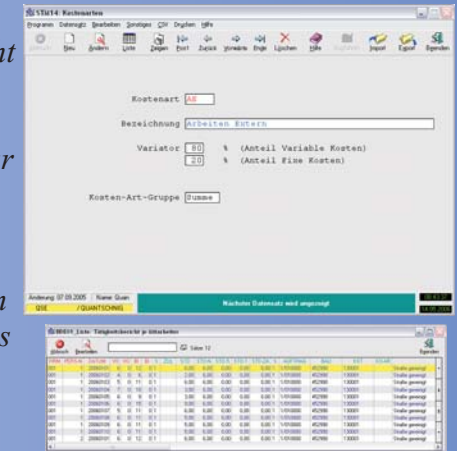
STIL14 : Kostenarten

Programm Datensatz Bearbeiten Sonstiges CSV Drucken Hilfe

Neu Ändern Liste Zeigen Erst Zurück Vorwärts Ende Löschen Hilfe Import Export Beenden

Kostenart AE

Bezeichnung Arbeiten Extern

Variator 80 % (Anteil Variable Kosten)
20 % (Anteil Fixe Kosten)

Kosten-Art-Gruppe Summe

Änderung 07.08.2005 Name Quan
Q3E / QUANTSCHNIG

Nächsten Datensatz wird angezeigt

14.08.2006

nt
r
n
s

Liste Tätigkeitsübersicht je Mitarbeiter
Löschen Bearbeiten
Seiten 12
Beenden

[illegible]